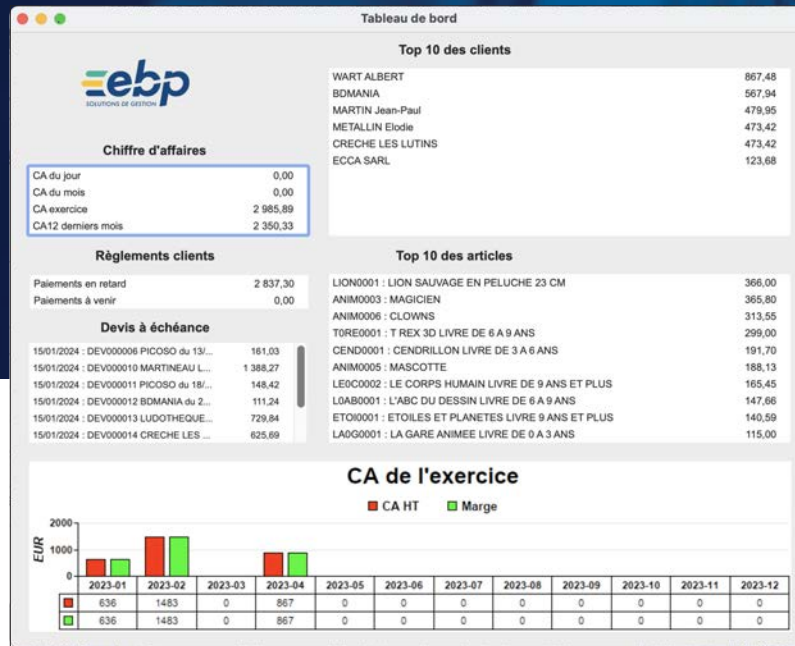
Tableau de bord

ebp
SOLUTIONS DE GESTION

Chiffre d'affaires

| | |
|---|---|
| CA du jour | 0,00 |
| CA du mois | 0,00 |
| CA exercice | 2 985,89 |
| CA12 derniers mois | 2 350,33 |

Règlements clients

| | |
|---|---|
| Paiements en retard | 2 837,30 |
| Paiements à venir | 0,00 |

Devis à échéance

| | |
|---|---|
| 15/01/2024 : DEV000006 PICOSO du 13/... | 161,03 |
| 15/01/2024 : DEV000010 MARTINEAU L... | 1 388,27 |
| 15/01/2024 : DEV000011 PICOSO du 18/... | 148,42 |
| 15/01/2024 : DEV000012 BDMANIA du 2... | 111,24 |
| 15/01/2024 : DEV000013 LUDOTHEQUE... | 729,84 |
| 15/01/2024 : DEV000014 CRECHE LES ... | 625,69 |

Top 10 des clients

| | |
|---|---|
| WART ALBERT | 867,48 |
| BDMANIA | 567,94 |
| MARTIN Jean-Paul | 479,95 |
| METALLIN Elodie | 473,42 |
| CRECHE LES LUTINS | 473,42 |
| ECCA SARL | 123,68 |

Top 10 des articles

| | |
|---|---|
| LION0001 : LION SAUVAGE EN PELUCHE 23 CM | 366,00 |
| ANIM0003 : MAGICIEN | 365,80 |
| ANIM0006 : CLOWNS | 313,55 |
| T0RE0001 : T REX 3D LIVRE DE 6 A 9 ANS | 299,00 |
| CEND0001 : CENDRILLON LIVRE DE 3 A 6 ANS | 191,70 |
| ANIM0005 : MASCOTTE | 188,13 |
| LE0C0002 : LE CORPS HUMAIN LIVRE DE 9 ANS ET PLUS | 165,45 |
| L0AB0001 : L'ABC DU DESSIN LIVRE DE 6 A 9 ANS | 147,66 |
| ETOI0001 : ETOILES ET PLANETES LIVRE 9 ANS ET PLUS | 140,59 |
| LA0G0001 : LA GARE ANIMEE LIVRE DE 0 A 3 ANS | 115,00 |

CA de l'exercice

CA HT  Marge

2000
1000
0
EUR

| | 2023-01 | 2023-02 | 2023-03 | 2023-04 | 2023-05 | 2023-06 | 2023-07 | 2023-08 | 2023-09 | 2023-10 | 2023-11 | 2023-12 |
|---|---|---|---|---|---|---|---|---|---|---|---|---|
| | 636 | 1483 | 0 | 867 | 0 | 0 | 0 | 0 | 0 | 0 | 0 | 0 |
| | 636 | 1483 | 0 | 867 | 0 | 0 | 0 | 0 | 0 | 0 | 0 | 0 |